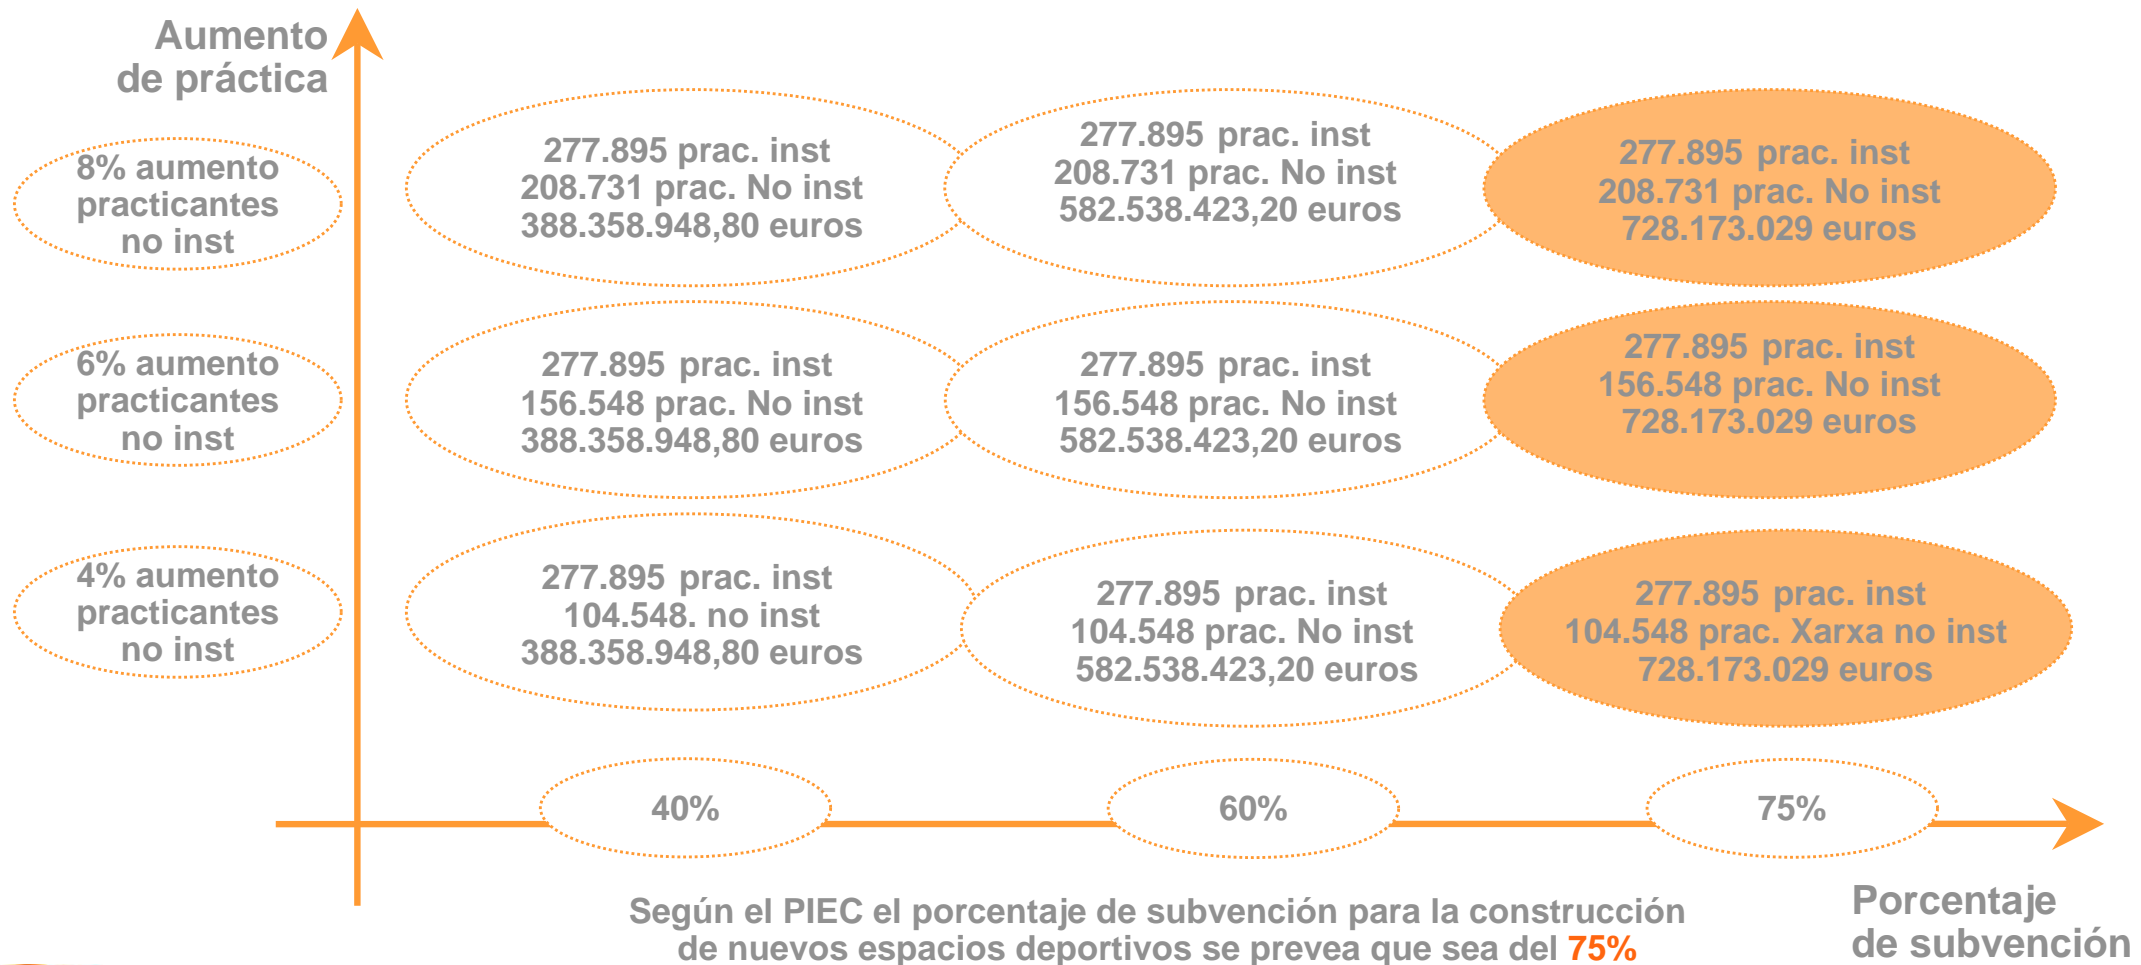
Aumento de práctica

8% aumento practicantes no inst

277.895 prac. inst
208.731 prac. No inst
388.358.948,80 euros

277.895 prac. inst
208.731 prac. No inst
582.538.423,20 euros

277.895 prac. inst
208.731 prac. No inst
728.173.029 euros

6% aumento practicantes no inst

277.895 prac. inst
156.548 prac. No inst
388.358.948,80 euros

277.895 prac. inst
156.548 prac. No inst
582.538.423,20 euros

277.895 prac. inst
156.548 prac. No inst
728.173.029 euros

4% aumento practicantes no inst

277.895 prac. inst
104.548. no inst
388.358.948,80 euros

277.895 prac. inst
104.548 prac. No inst
582.538.423,20 euros

277.895 prac. inst
104.548 prac. Xarxa no inst
728.173.029 euros

40%

60%

75%

Según el PIEC el porcentaje de subvención para la construcción de nuevos espacios deportivos se prevea que sea del 75%

Porcentaje de subvención